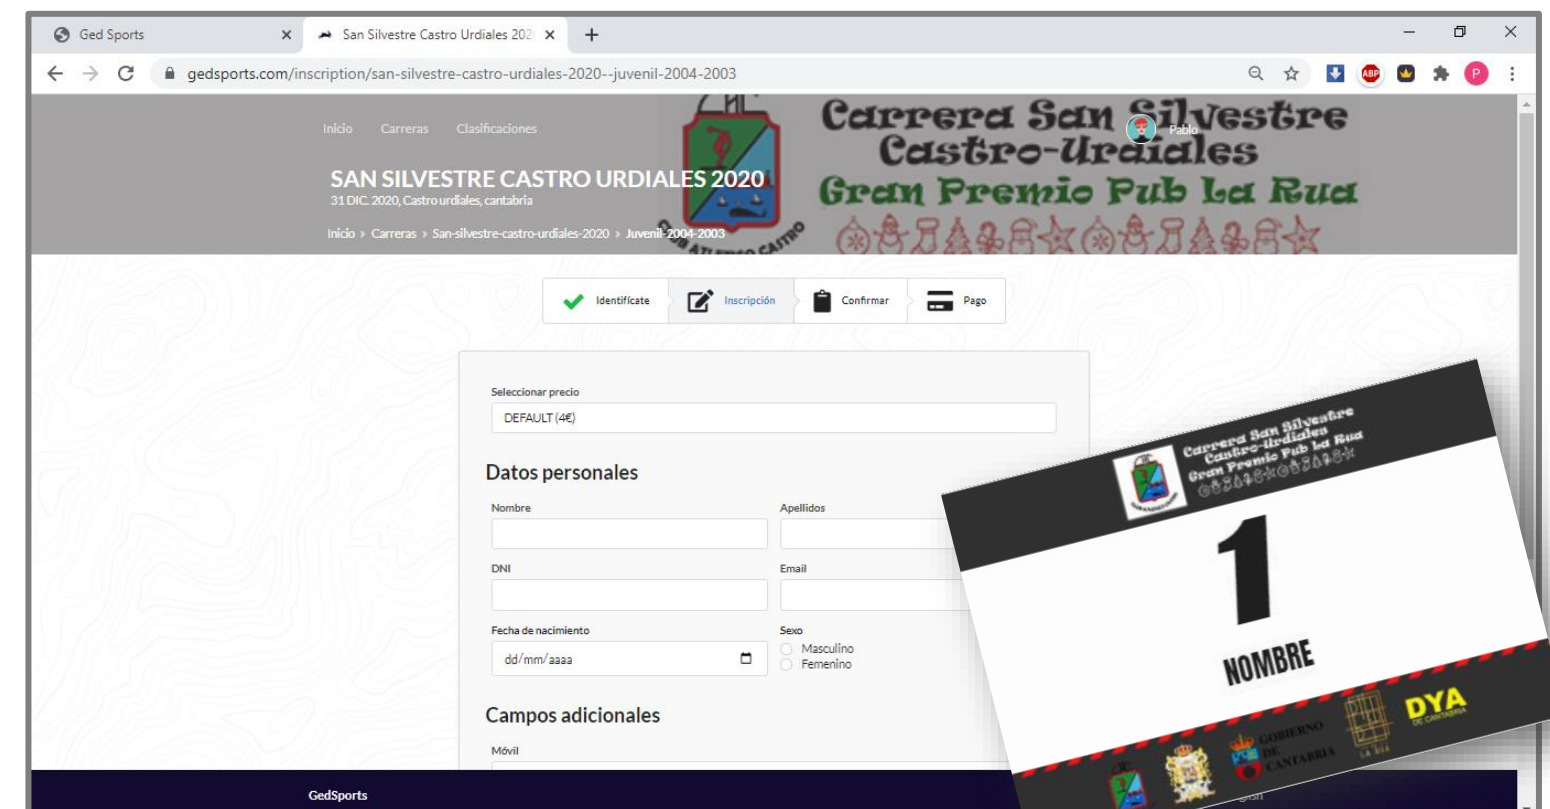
Ged Sports ×
San Silvestre Castro Urdiales 202 ×
+

gedsports.com/inscription/san-silvestre-castro-urdiales-2020--juvenil-2004-2003

Inicio Carreras Clasificaciones

Pablo

Carrera San Silvestre Castro-Urdiales Gran Premio Pub La Rua

SAN SILVESTRE CASTRO URDIALES 2020
31 DIC. 2020, Castro urdiales, cantabria

Inicio › Carreras › San-silvestre-castro-urdiales-2020 › Juvenil-2004-2003

CLUB ATLETISMO CASTRO

Identifícate
Inscripción
Confirmar
Pago

Seleccionar precio
DEFAULT (4€)

Datos personales

Nombre
Apellidos
DNI
Email
Fecha de nacimiento
dd/mm/aaaa
Sexo
Masculino
Femenino

Campos adicionales

Móvil

GedSports

Carrera San Silvestre Castro-Urdiales Gran Premio Pub La Rua

1

NOMBRE

GOBIERNO DE CANTABRIA
LA RÚA
DYA DE CANTABRIA